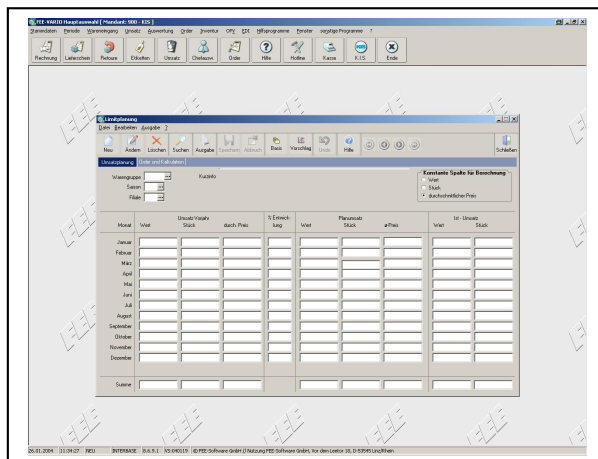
FEE-VARIO Hauptauswahl [ Mandant: 900 - KIS ]

Stammdaten Periode Warenein­gang Umsatz Auswertung Order Inventur OPV EDI Hilfsprogramme Fenster sonstige Programme ?

Rechnung Lieferschein Retoure Etiketten Umsatz Chefauswertung Order Hilfe Hotline Kasse K.I.S. Ende

Limitplanung

Datei Bearbeiten Ausgabe ?

Neu Ändern Löschen Suchen Ausgabe Speichern Abbruch Basis Vorschlag Undo Hilfe Schließen

Umsatzplanung Order und Folgedaten

Warengruppe
Saison
Filiale

Kurzinfo

Konstante Spalte für Berechnung
Wert
Stück
durchschnittlicher Preis

| Monat | Umsatz Vorjahr Wert | Stück | durch. Preis | % Entwicklung | Planumsatz Wert | Stück | ø-Preis | Ist - Umsatz Wert | Stück |
|---|---|---|---|---|---|---|---|---|---|
| Januar | | | | | | | | | |
| Februar | | | | | | | | | |
| März | | | | | | | | | |
| April | | | | | | | | | |
| Mai | | | | | | | | | |
| Juni | | | | | | | | | |
| Juli | | | | | | | | | |
| August | | | | | | | | | |
| September | | | | | | | | | |
| Oktober | | | | | | | | | |
| November | | | | | | | | | |
| Dezember | | | | | | | | | |
| Summe | | | | | | | | | |

26.01.2004 11:54:27 NEU INTERBASE 8.6.9.1 V5.040119 (c) FEE Software GmbH // Nutzung FEE-Software GmbH, Vor dem Leetor 16, D-53545 Linz/Rhein